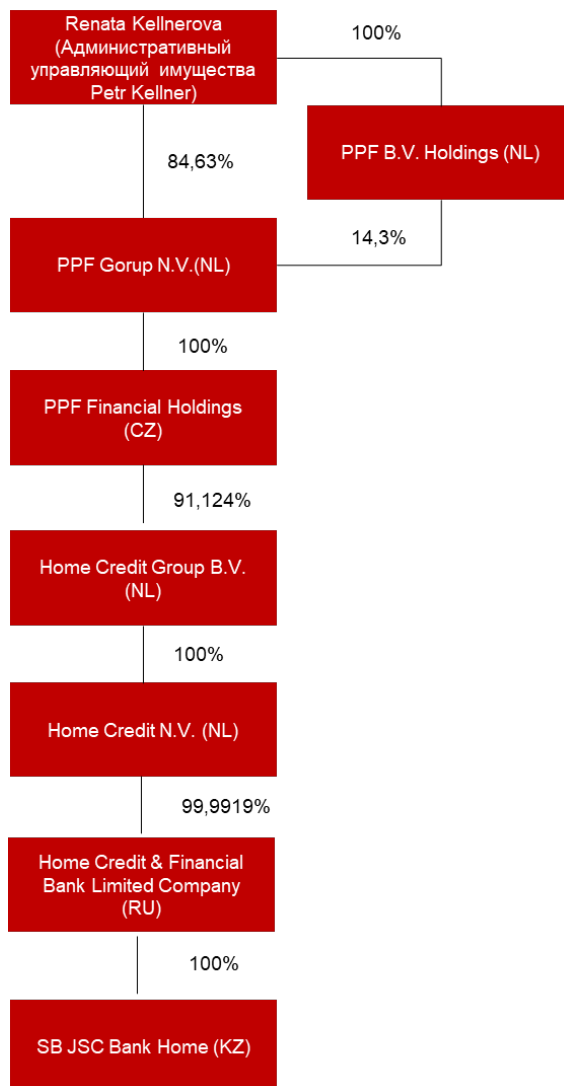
Renata Kellnerova (Административный управляющий имущества Petr Kellner)

100%

PPF B.V. Holdings (NL)

84,63%

14,3%

PPF Gorup N.V.(NL)

100%

PPF Financial Holdings (CZ)

91,124%

Home Credit Group B.V. (NL)

100%

Home Credit N.V. (NL)

99,9919%

Home Credit & Financial Bank Limited Company (RU)

100%

SB JSC Bank Home (KZ)